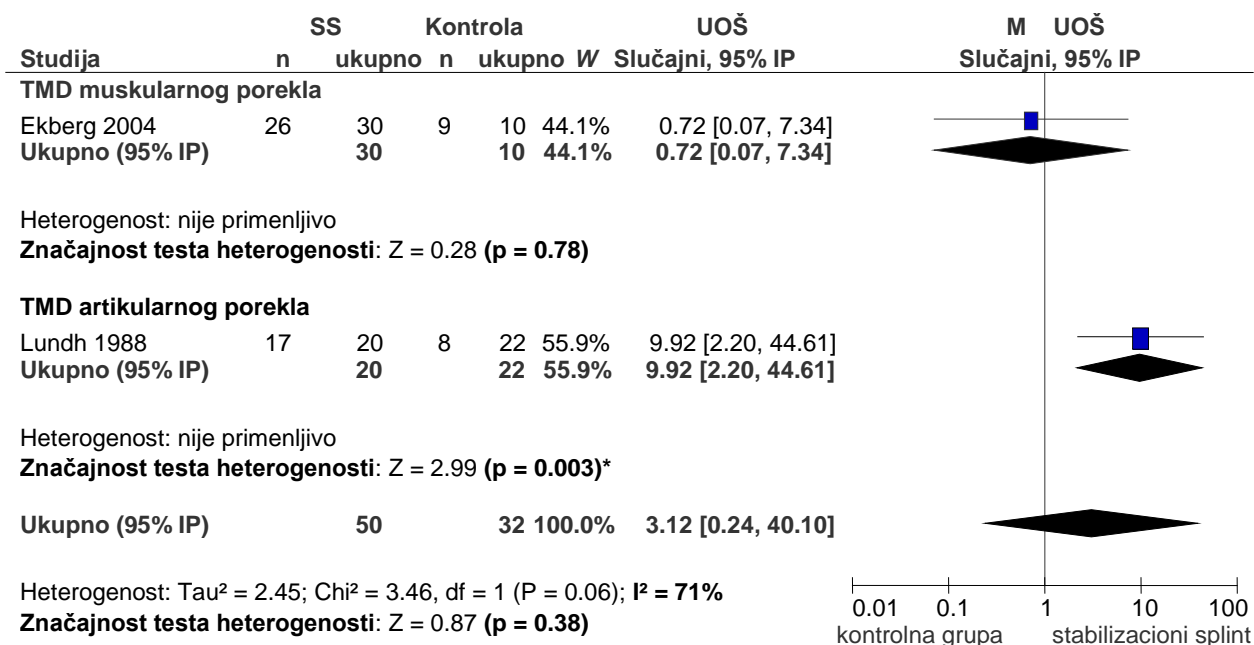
| Studija | SS n | SS ukupno | Kontrola n | Kontrola ukupno | *W* | UOŠ Slučajni, 95% IP | M UOŠ Slučajni, 95% IP |
|---|---|---|---|---|---|---|---|
| **TMD muskularnog porekla** | | | | | | | |
| Ekberg 2004 | 26 | 30 | 9 | 10 | 44.1% | 0.72 [0.07, 7.34] | |
| **Ukupno (95% IP)** | | **30** | | **10** | **44.1%** | **0.72 [0.07, 7.34]** | |
| Heterogenost: nije primenljivo | | | | | | | |
| **Značajnost testa heterogenosti**: Z = 0.28 **(p = 0.78)** | | | | | | | |
| **TMD artikularnog porekla** | | | | | | | |
| Lundh 1988 | 17 | 20 | 8 | 22 | 55.9% | 9.92 [2.20, 44.61] | |
| **Ukupno (95% IP)** | | **20** | | **22** | **55.9%** | **9.92 [2.20, 44.61]** | |
| Heterogenost: nije primenljivo | | | | | | | |
| **Značajnost testa heterogenosti**: Z = 2.99 **(p = 0.003)\*** | | | | | | | |
| **Ukupno (95% IP)** | | **50** | | **32** | **100.0%** | **3.12 [0.24, 40.10]** | |

Heterogenost: Tau² = 2.45; Chi² = 3.46, df = 1 (P = 0.06); **I² = 71%**
**Značajnost testa heterogenosti**: Z = 0.87 **(p = 0.38)**

0.01 0.1 1 10 100
kontrolna grupa stabilizacioni splint